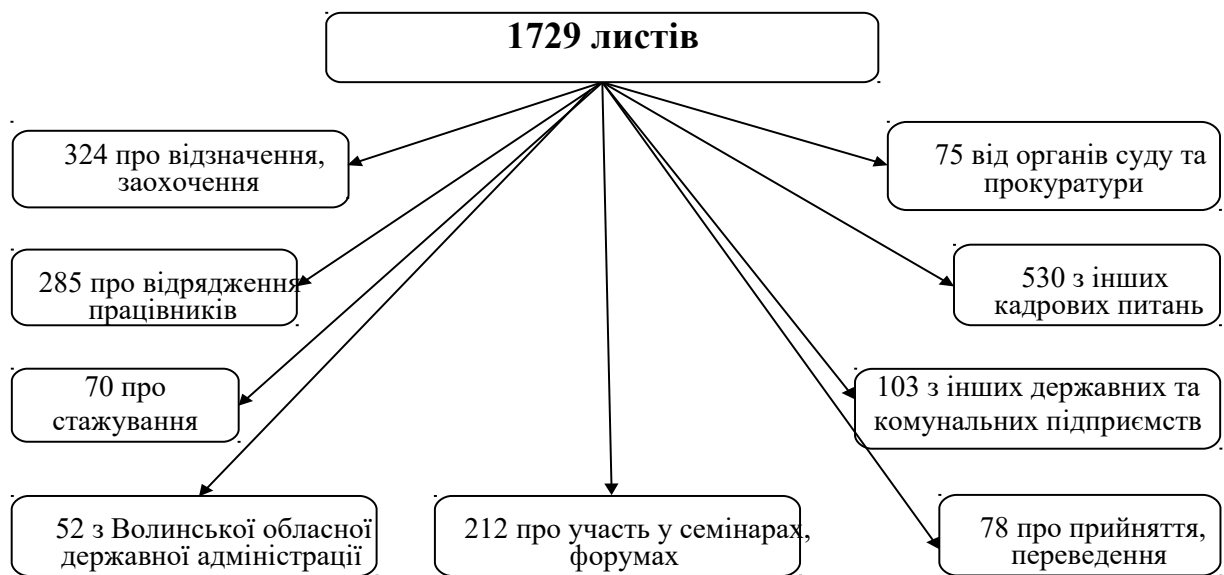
1729 листів

324 про відзначення, заохочення

75 від органів суду та прокуратури

285 про відрядження працівників

530 з інших кадрових питань

70 про стажування

103 з інших державних та комунальних підприємств

52 з Волинської обласної державної адміністрації

212 про участь у семінарах, форумах

78 про прийняття, переведення